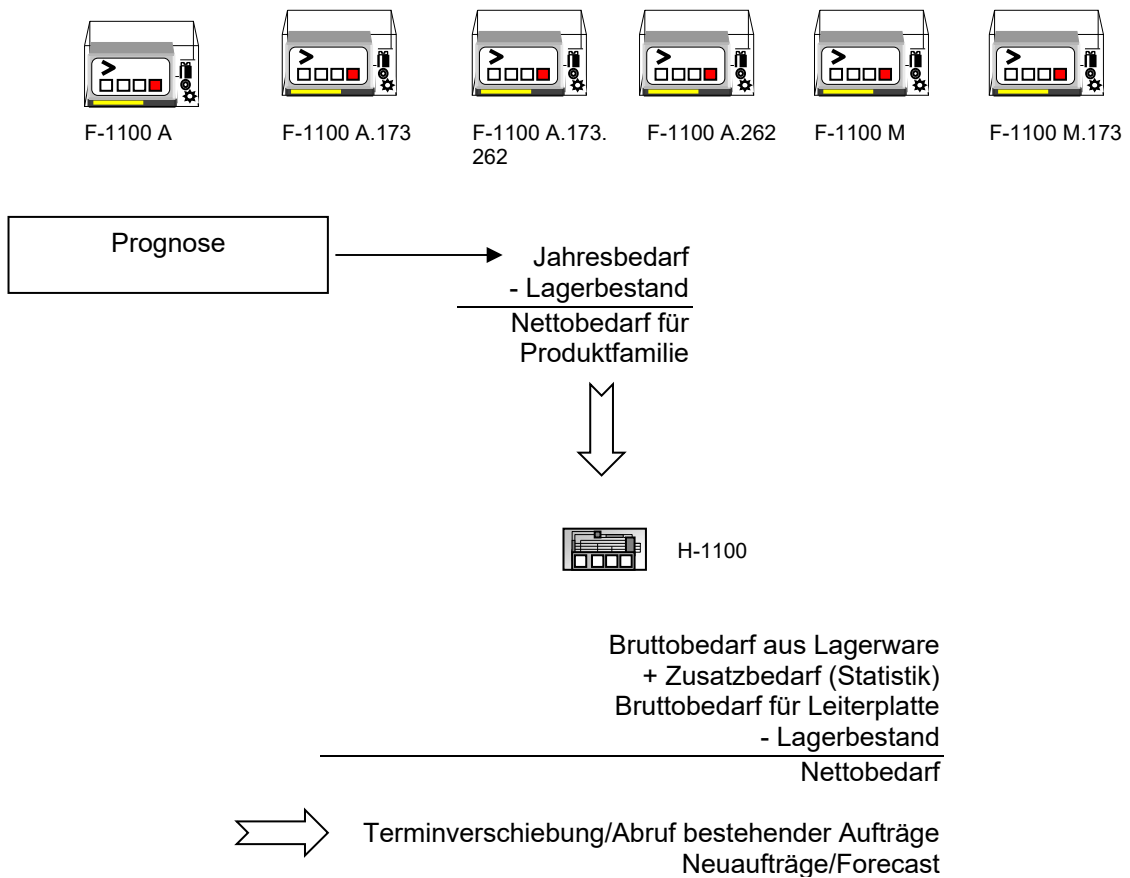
F-1100 A

F-1100 A.173

F-1100 A.173.262

F-1100 A.262

F-1100 M

F-1100 M.173

Prognose

Jahresbedarf
- Lagerbestand

Nettobedarf für Produktfamilie

H-1100

Bruttobedarf aus Lagerware
+ Zusatzbedarf (Statistik)
Bruttobedarf für Leiterplatte
- Lagerbestand

Nettobedarf

Terminverschiebung/Abruf bestehender Aufträge
Neuaufträge/Forecast